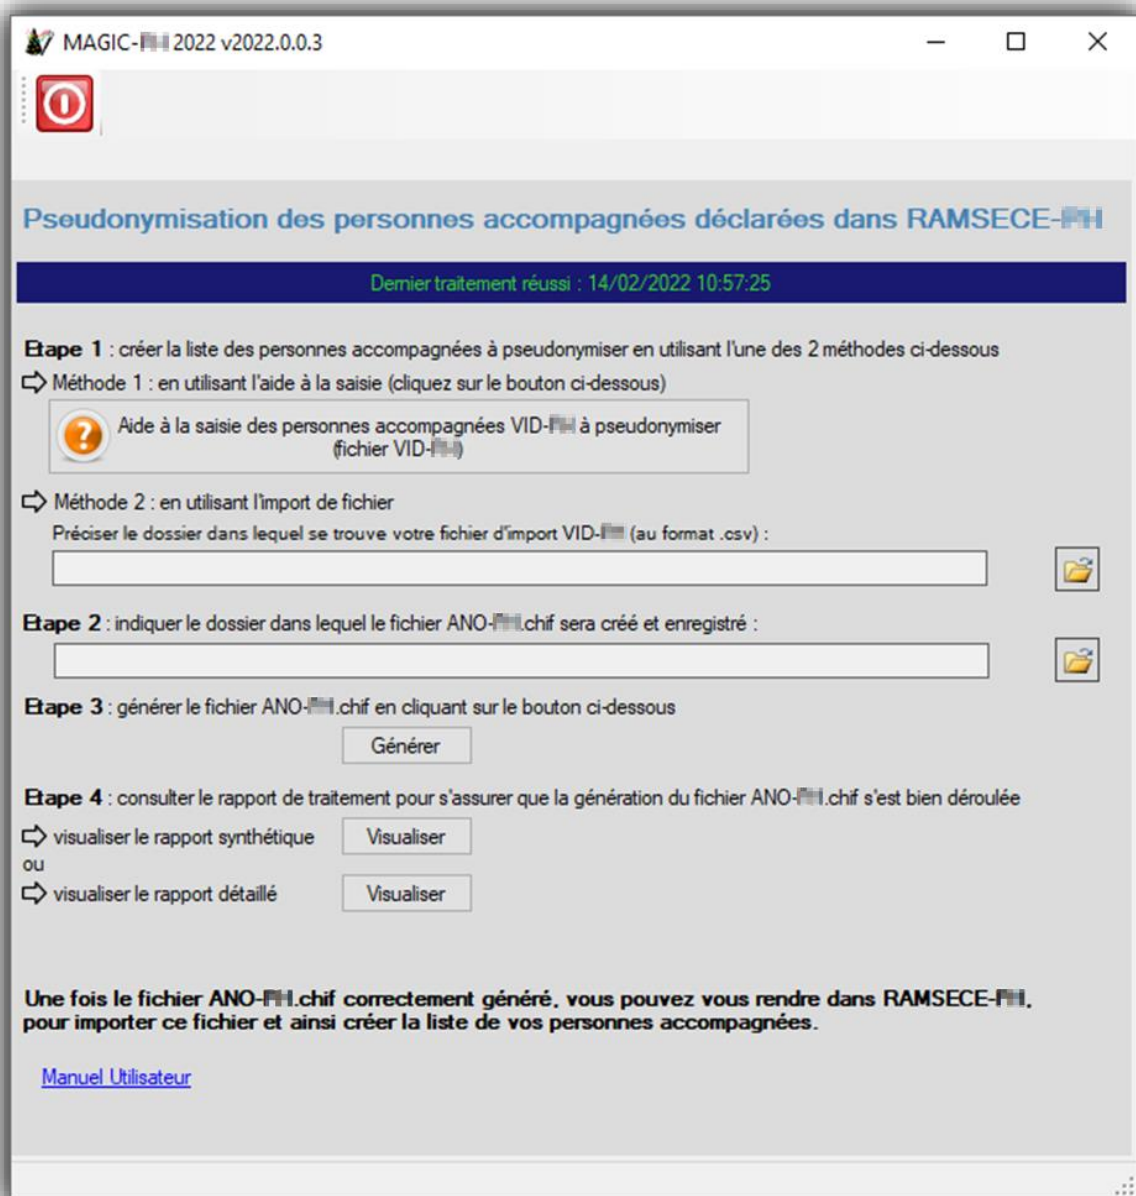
MAGIC-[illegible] 2022 v2022.0.0.3

Pseudonymisation des personnes accompagnées déclarées dans RAMSECE-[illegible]

Dernier traitement réussi : 14/02/2022 10:57:25

Etape 1 : créer la liste des personnes accompagnées à pseudonymiser en utilisant l'une des 2 méthodes ci-dessous

Méthode 1 : en utilisant l'aide à la saisie (cliquez sur le bouton ci-dessous)

Aide à la saisie des personnes accompagnées VID-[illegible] à pseudonymiser (fichier VID-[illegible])

Méthode 2 : en utilisant l'import de fichier

Préciser le dossier dans lequel se trouve votre fichier d'import VID-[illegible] (au format .csv) :

Etape 2 : indiquer le dossier dans lequel le fichier ANO-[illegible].chif sera créé et enregistré :

Etape 3 : générer le fichier ANO-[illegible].chif en cliquant sur le bouton ci-dessous

Générer

Etape 4 : consulter le rapport de traitement pour s'assurer que la génération du fichier ANO-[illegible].chif s'est bien déroulée

visualiser le rapport synthétique Visualiser

ou

visualiser le rapport détaillé Visualiser

Une fois le fichier ANO-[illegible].chif correctement généré, vous pouvez vous rendre dans RAMSECE-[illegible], pour importer ce fichier et ainsi créer la liste de vos personnes accompagnées.

Manuel Utilisateur